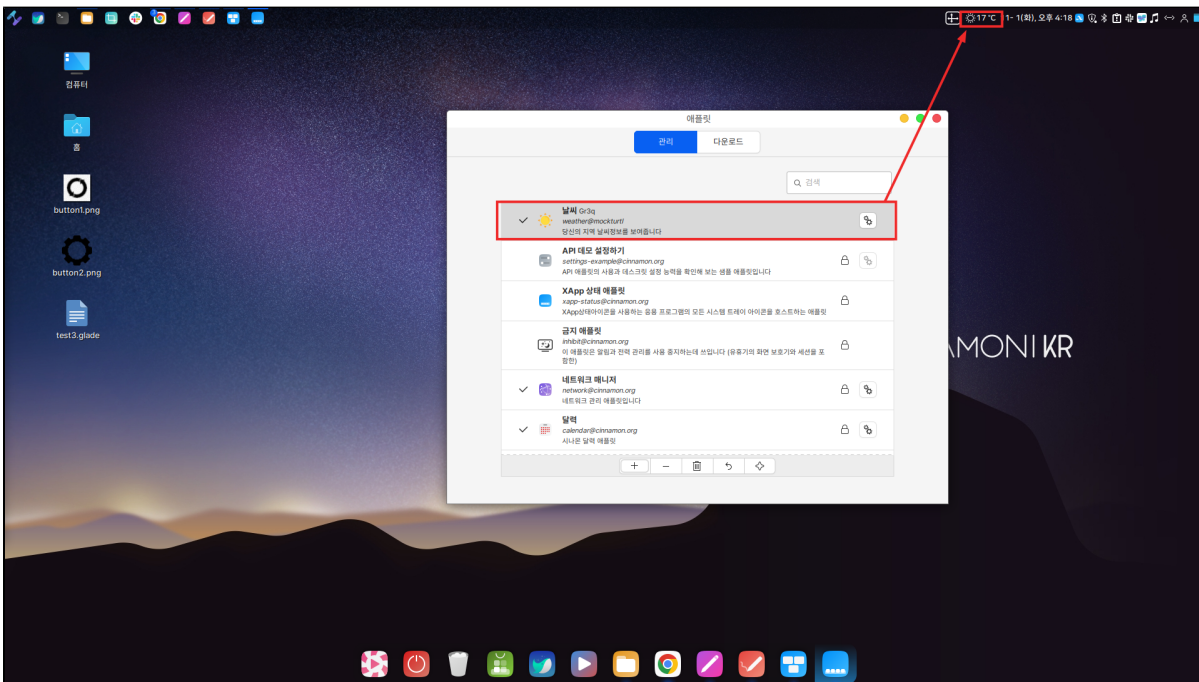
17 °C 1- 1(화), 오후 4:18

컴퓨터

홈

button1.png

button2.png

test3.glade

애플릿

관리 다운로드

검색

날씨 Gr3q
weather@mockturtl
당신의 지역 날씨정보를 보여줍니다

API 데모 설정하기
settings-example@cinnamon.org
API 애플릿의 사용과 데스크탑 설정 능력을 확인해 보는 샘플 애플릿입니다

XApp 상태 애플릿
xapp-status@cinnamon.org
XApp상태아이콘을 사용하는 응용 프로그램의 모든 시스템 트레이 아이콘을 호스트하는 애플릿

금지 애플릿
inhibit@cinnamon.org
이 애플릿은 알림과 전력 관리를 사용 중지하는데 쓰입니다 (유휴기의 화면 보호기와 세션을 포함한)

네트워크 매니저
network@cinnamon.org
네트워크 관리 애플릿입니다

달력
calendar@cinnamon.org
시나몬 달력 애플릿

AMONI KR